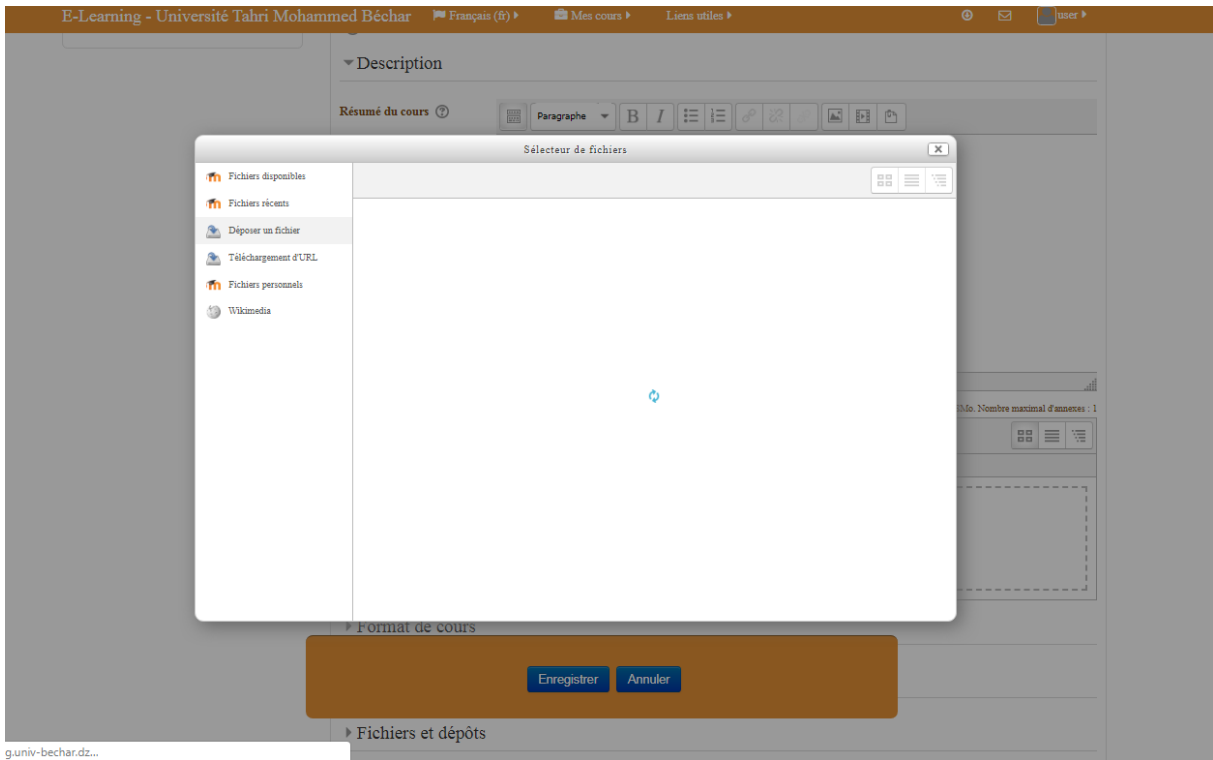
E-Learning - Université Tahri Mohammed Béchar Français (fr) Mes cours Liens utiles user

Description

Résumé du cours

Paragraphe B I

Sélecteur de fichiers

Fichiers disponibles
Fichiers récents
Déposer un fichier
Téléchargement d'URL
Fichiers personnels
Wikimedia

Mo. Nombre maximal d'annexes : 1

Format de cours

Enregistrer Annuler

Fichiers et dépôts

g.univ-bechar.dz...